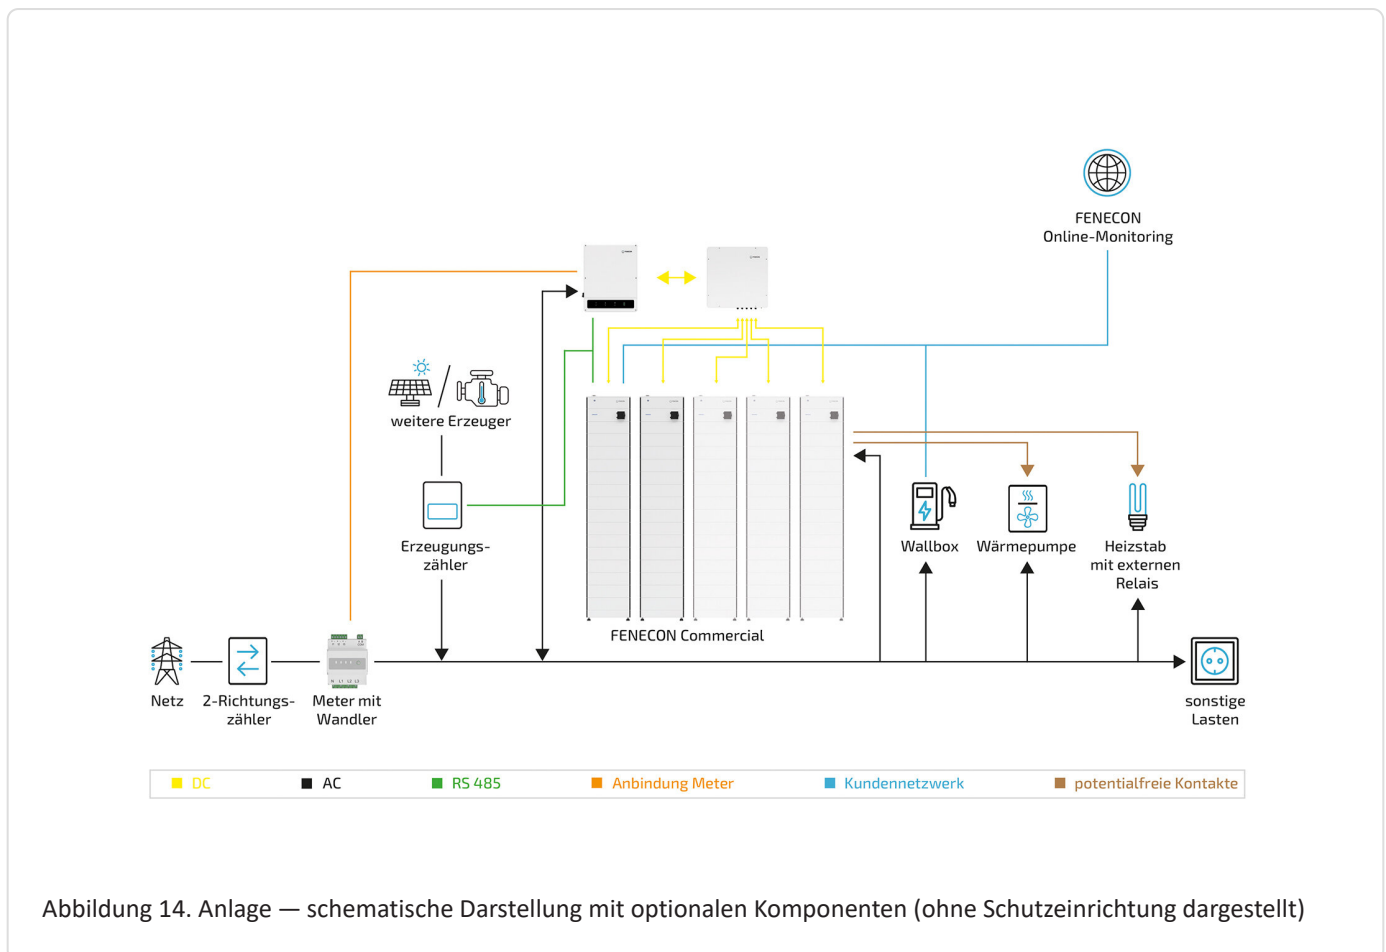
FENECON
Online-Monitoring

weitere Erzeuger

Erzeugungszähler

FENECON Commercial

Wallbox

Wärmepumpe

Heizstab
mit externen
Relais

Netz

2-Richtungszähler

Meter mit
Wandler

sonstige
Lasten

DC
AC
RS 485
Anbindung Meter
Kundennetzwerk
potentialfreie Kontakte

Abbildung 14. Anlage — schematische Darstellung mit optionalen Komponenten (ohne Schutzeinrichtung dargestellt)